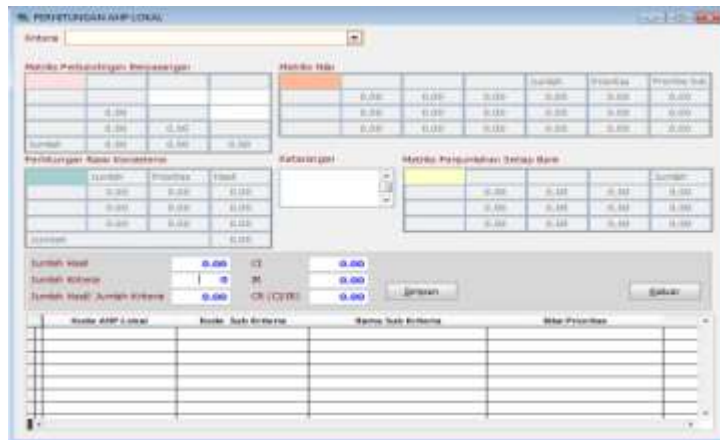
PERHITUNGAN AHP LOKAL

Kriteria

Matriks Perbandingan Berpasangan

| | | | |
|---|---|---|---|
| | | | |
| | 0.00 | | |
| | 0.00 | 0.00 | |
| Jumlah | 0.00 | 0.00 | 0.00 |

Matriks Nilai

| | | | | Jumlah | Prioritas | Prioritas Sub |
|---|---|---|---|---|---|---|
| | 0.00 | 0.00 | 0.00 | 0.00 | 0.00 | 0.00 |
| | 0.00 | 0.00 | 0.00 | 0.00 | 0.00 | 0.00 |
| | 0.00 | 0.00 | 0.00 | 0.00 | 0.00 | 0.00 |

Perhitungan Rasio Konsistensi

| | Jumlah | Prioritas | Hasil |
|---|---|---|---|
| | 0.00 | 0.00 | 0.00 |
| | 0.00 | 0.00 | 0.00 |
| | 0.00 | 0.00 | 0.00 |
| Jumlah | | | 0.00 |

Keterangan

Matriks Penjumlahan Setiap Baris

| | | | | Jumlah |
|---|---|---|---|---|
| | 0.00 | 0.00 | 0.00 | 0.00 |
| | 0.00 | 0.00 | 0.00 | 0.00 |
| | 0.00 | 0.00 | 0.00 | 0.00 |

Jumlah Hasil 0.00
Jumlah Kriteria 0
Jumlah Hasil/ Jumlah Kriteria 0.00
CI 0.00
IR 0.00
CR (CI/IR) 0.00

Simpan

Keluar

| Kode AHP Lokal | Kode Sub Kriteria | Nama Sub Kriteria | Nilai Prioritas |
|---|---|---|---|